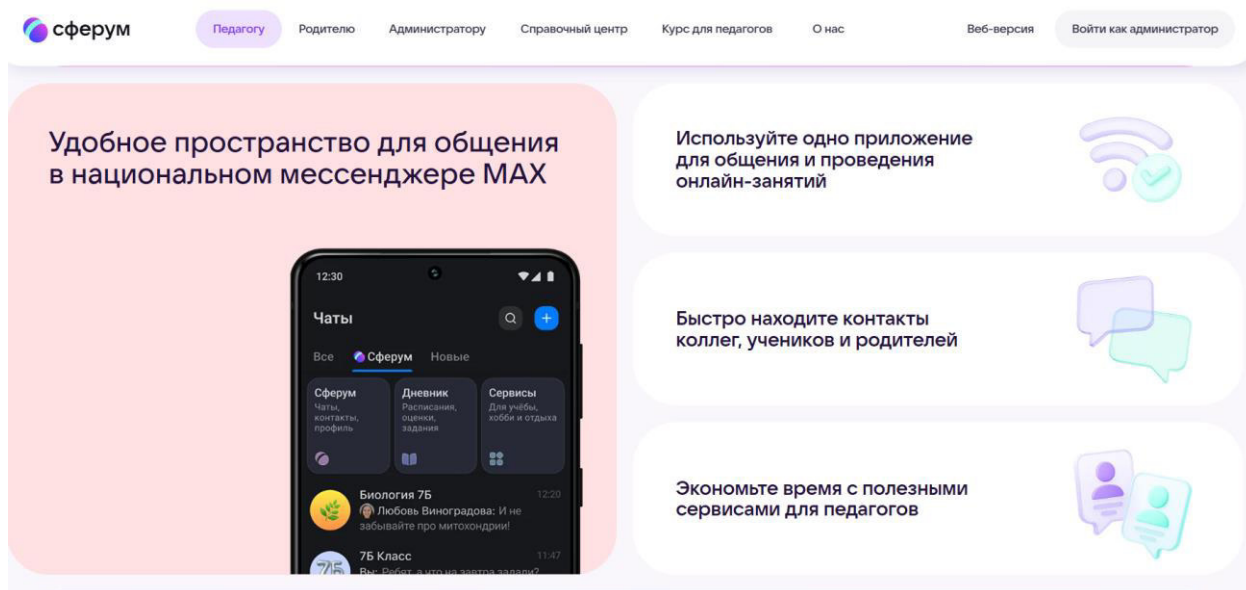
сферум

Педагогу Родителю Администратору Справочный центр Курс для педагогов О нас

Веб-версия Войти как администратор

Удобное пространство для общения в национальном мессенджере MAX

12:30

Чаты

Все Сферум Новые

Сферум
Чаты, контакты, профиль

Дневник
Расписания, оценки, задания

Сервисы
Для учёбы, хобби и отдыха

Биология 7Б 12:20
Любовь Виноградова: И не забывайте про митохондрии!

7Б Класс 11:47
Вы: Ребят, а что на завтра задали?

Используйте одно приложение для общения и проведения онлайн-занятий

Быстро находите контакты коллег, учеников и родителей

Экономьте время с полезными сервисами для педагогов